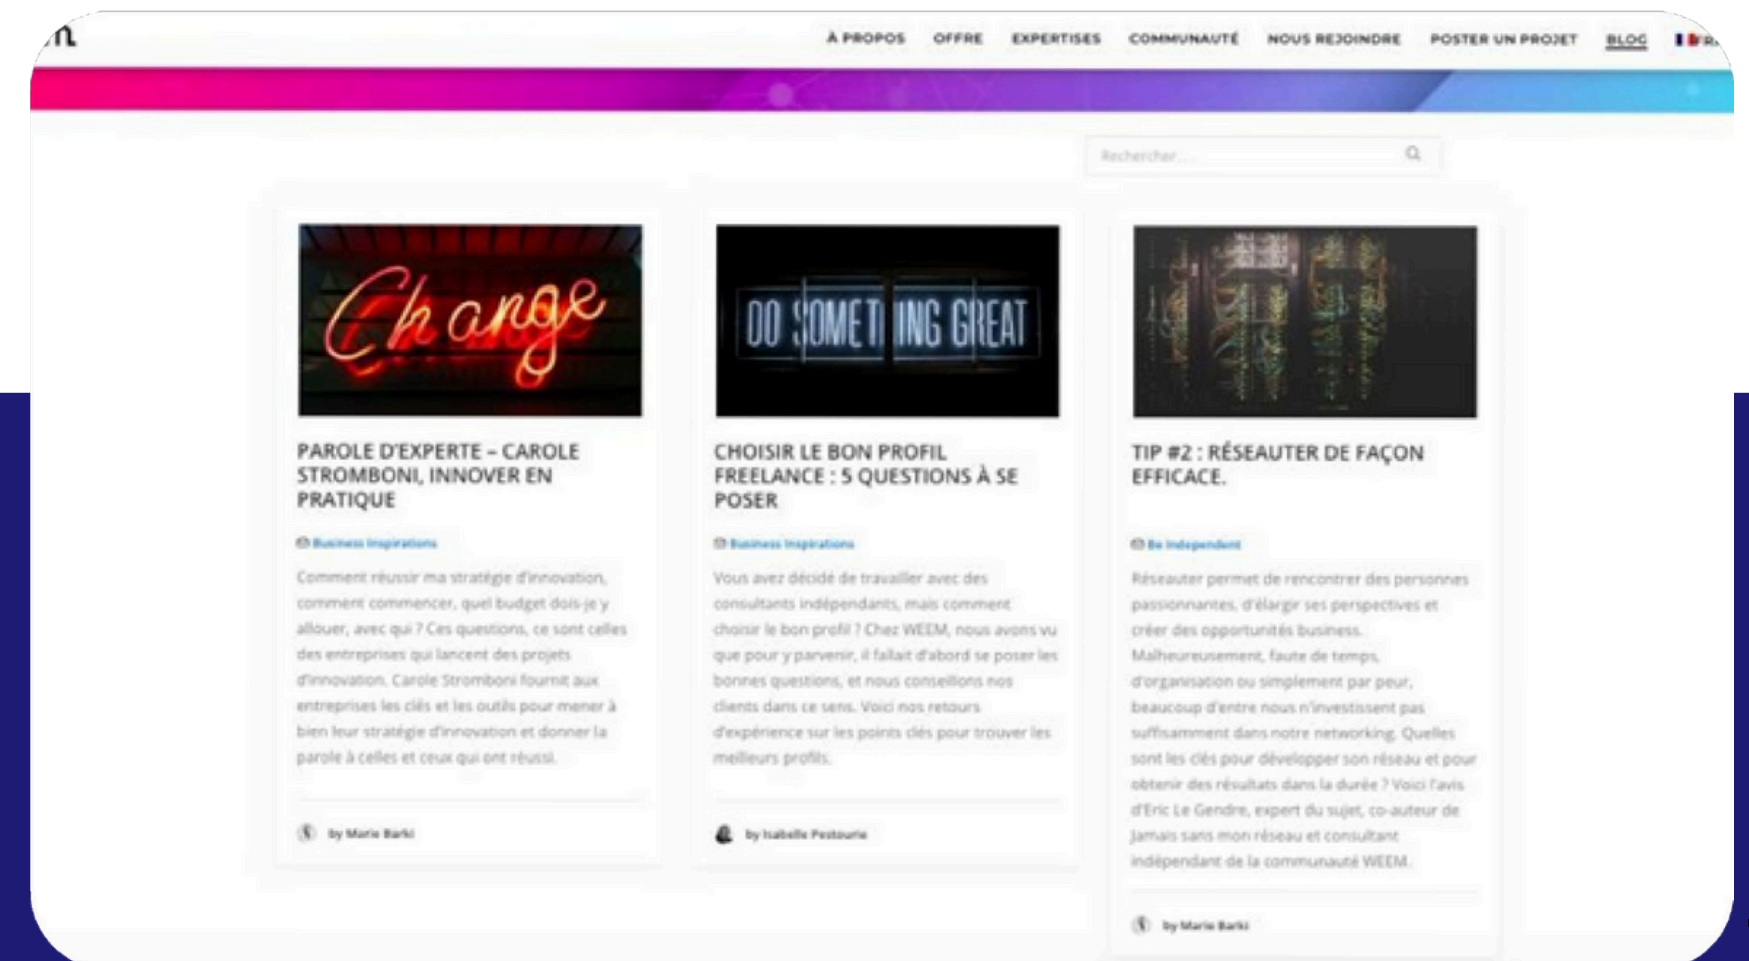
À PROPOS OFFRE EXPERTISES COMMUNAUTÉ NOUS REJOINDRE POSTER UN PROJET BLOG FR

Rechercher...

Change

PAROLE D'EXPERTE – CAROLE STROMBONI, INNOVER EN PRATIQUE

Business Inspirations

Comment réussir ma stratégie d'innovation, comment commencer, quel budget dois-je y allouer, avec qui ? Ces questions, ce sont celles des entreprises qui lancent des projets d'innovation. Carole Stromboni fournit aux entreprises les clés et les outils pour mener à bien leur stratégie d'innovation et donner la parole à celles et ceux qui ont réussi.

by Marie Barki

DO SOMETHING GREAT

CHOISIR LE BON PROFIL FREELANCE : 5 QUESTIONS À SE POSER

Business Inspirations

Vous avez décidé de travailler avec des consultants indépendants, mais comment choisir le bon profil ? Chez WEEM, nous avons vu que pour y parvenir, il fallait d'abord se poser les bonnes questions, et nous conseillons nos clients dans ce sens. Voici nos retours d'expérience sur les points clés pour trouver les meilleurs profils.

by Isabelle Pestourie

TIP #2 : RÉSEAUTER DE FAÇON EFFICACE.

Be Independent

Réseauter permet de rencontrer des personnes passionnantes, d'élargir ses perspectives et créer des opportunités business. Malheureusement, faute de temps, d'organisation ou simplement par peur, beaucoup d'entre nous n'investissent pas suffisamment dans notre networking. Quelles sont les clés pour développer son réseau et pour obtenir des résultats dans la durée ? Voici l'avis d'Eric Le Gendre, expert du sujet, co-auteur de Jamais sans mon réseau et consultant indépendant de la communauté WEEM.

by Marie Barki